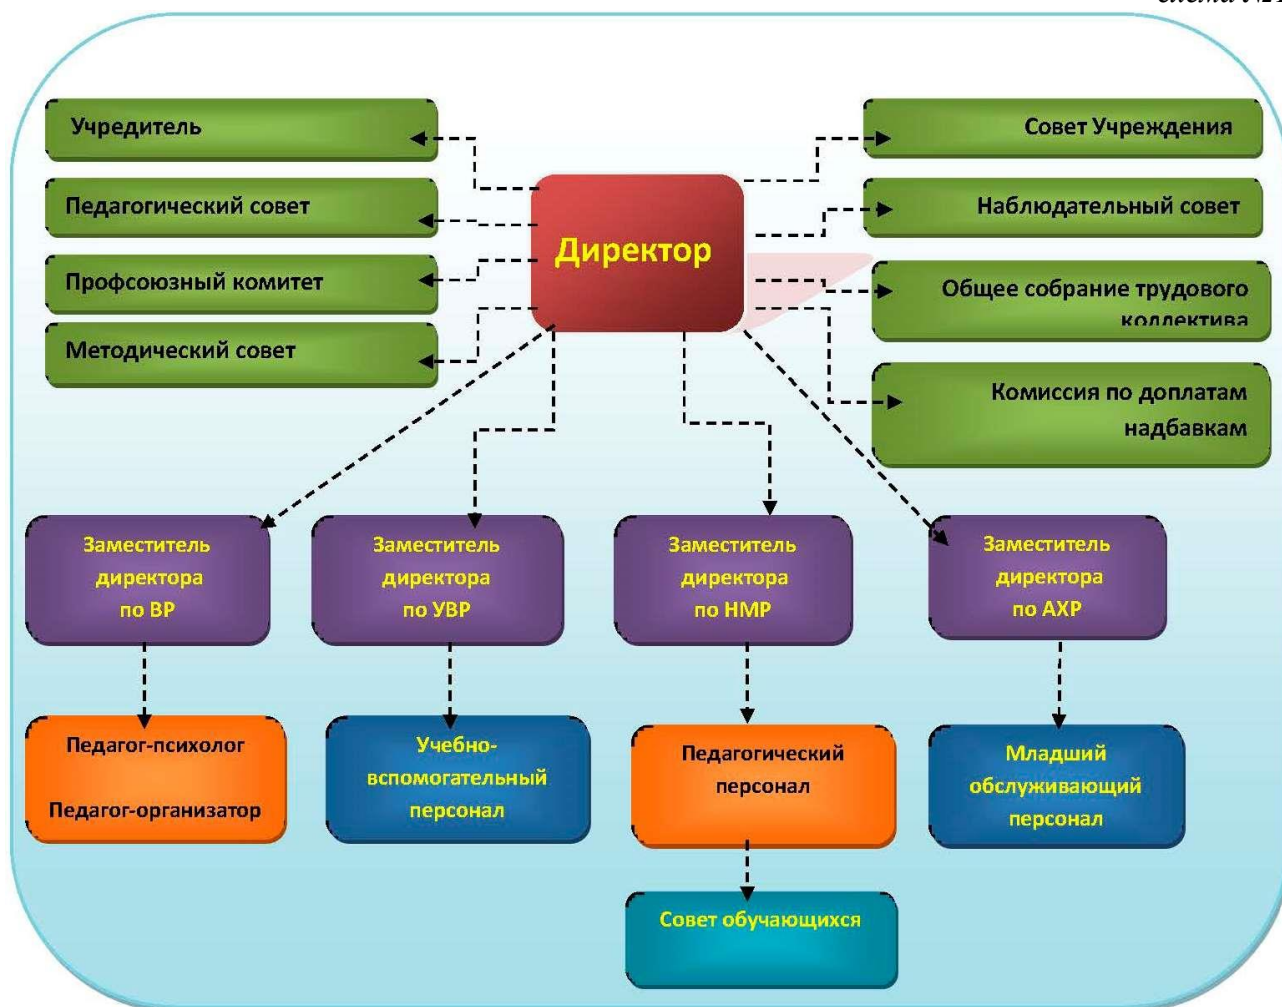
Схема №1

Учредитель

Педагогический совет

Профсоюзный комитет

Методический совет

Директор

Совет Учреждения

Наблюдательный совет

Общее собрание трудового коллектива

Комиссия по доплатам надбавкам

Заместитель директора по ВР

Заместитель директора по УВР

Заместитель директора по НМР

Заместитель директора по АХР

Педагог-психолог

Педагог-организатор

Учебно-вспомогательный персонал

Педагогический персонал

Младший обслуживающий персонал

Совет обучающихся